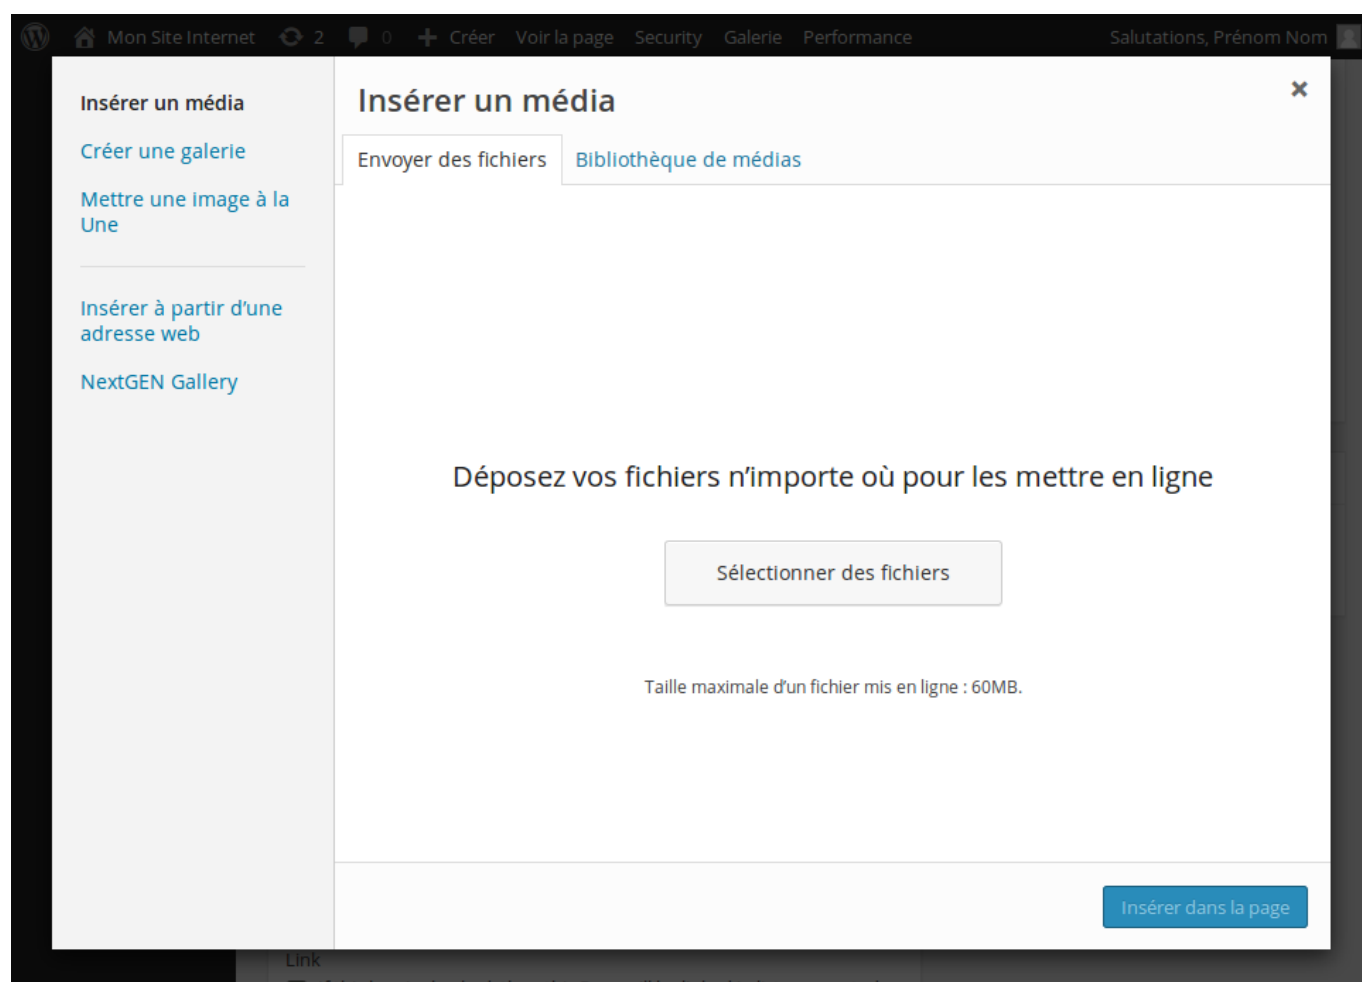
Mon Site Internet 2 0 + Créer Voir la page Security Galerie Performance Salutations, Prénom Nom

Insérer un média

Créer une galerie

Mettre une image à la Une

Insérer à partir d'une adresse web

NextGEN Gallery

Insérer un média

×

Envoyer des fichiers

Bibliothèque de médias

Déposez vos fichiers n'importe où pour les mettre en ligne

Sélectionner des fichiers

Taille maximale d'un fichier mis en ligne : 60MB.

Insérer dans la page

Link